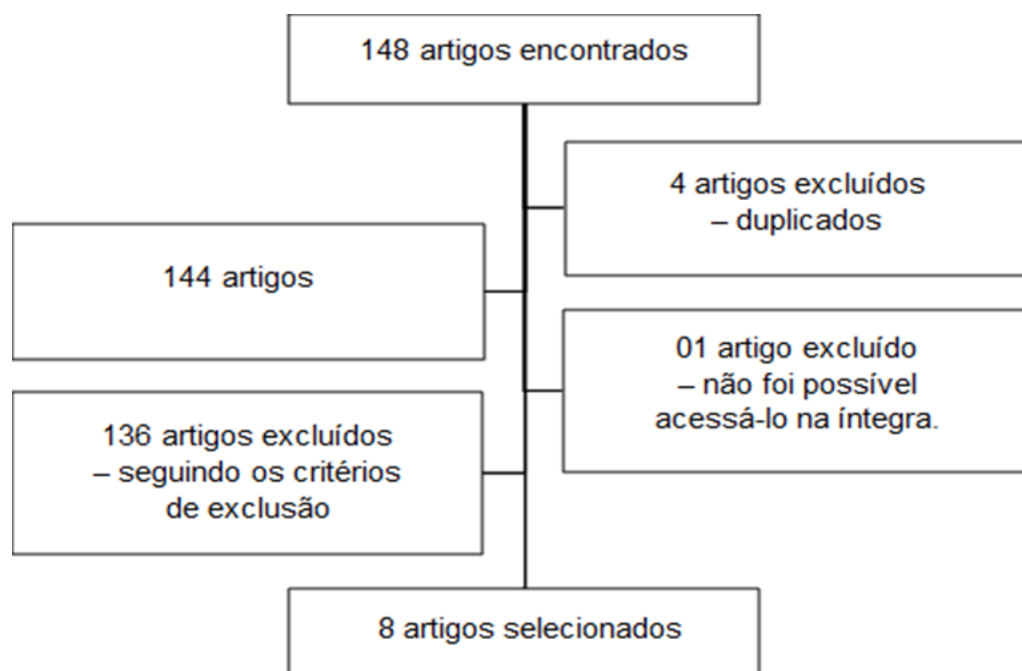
148 artigos encontrados

4 artigos excluídos – duplicados

144 artigos

01 artigo excluído – não foi possível acessá-lo na íntegra.

136 artigos excluídos – seguindo os critérios de exclusão

8 artigos selecionados